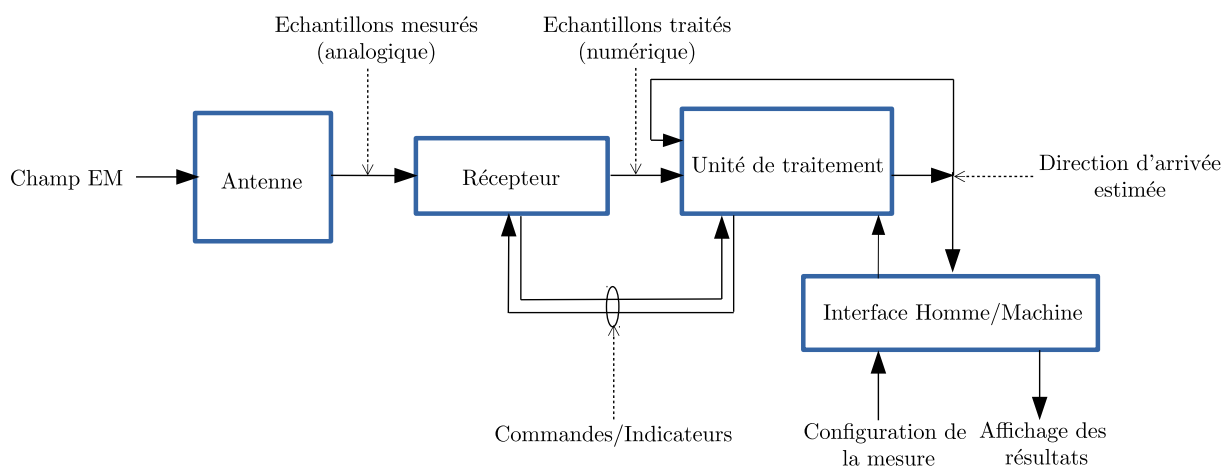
Echantillons mesurés (analogique)

Echantillons traités (numérique)

Champ EM

Antenne

Récepteur

Unité de traitement

Direction d'arrivée estimée

Interface Homme/Machine

Commandes/Indicateurs

Configuration de la mesure

Affichage des résultats